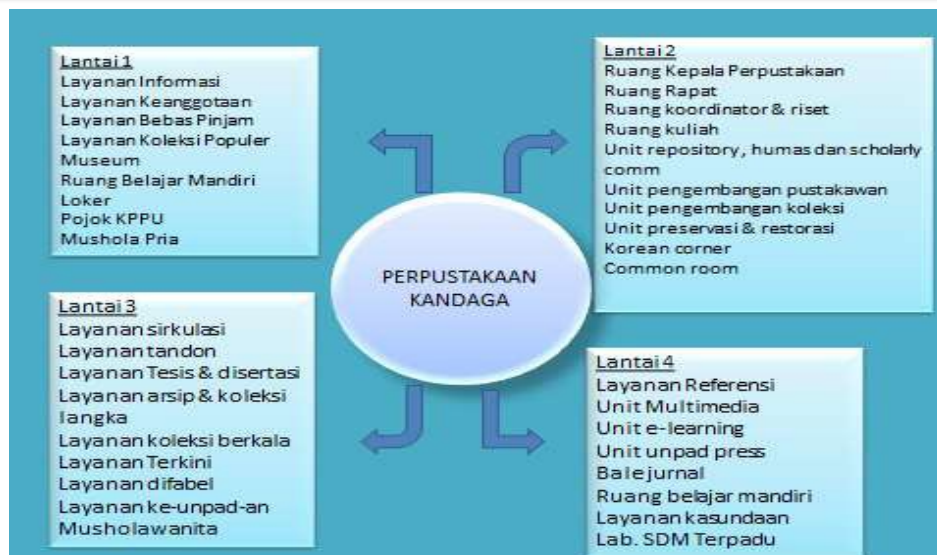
Lantai 1
Layanan Informasi
Layanan Keanggotaan
Layanan Bebas Pinjam
Layanan Koleksi Populer
Museum
Ruang Belajar Mandiri
Loker
Pojok KPPU
Mushola Pria

Lantai 2
Ruang Kepala Perpustakaan
Ruang Rapat
Ruang koordinator & riset
Ruang kuliah
Unit repository, humas dan scholarly comm
Unit pengembangan pustakawan
Unit pengembangan koleksi
Unit preservasi & restorasi
Korean corner
Common room

PERPUSTAKAAN KANDAGA

Lantai 3
Layanan sirkulasi
Layanan tandon
Layanan Tesis & disertasi
Layanan arsip & koleksi langka
Layanan koleksi berkala
Layanan Terkini
Layanan difabel
Layanan ke-unpad-an
Musholawanita

Lantai 4
Layanan Referensi
Unit Multimedia
Unit e-learning
Unit unpad press
Bale jurnal
Ruang belajar mandiri
Layanan kasundaan
Lab. SDM Terpadu